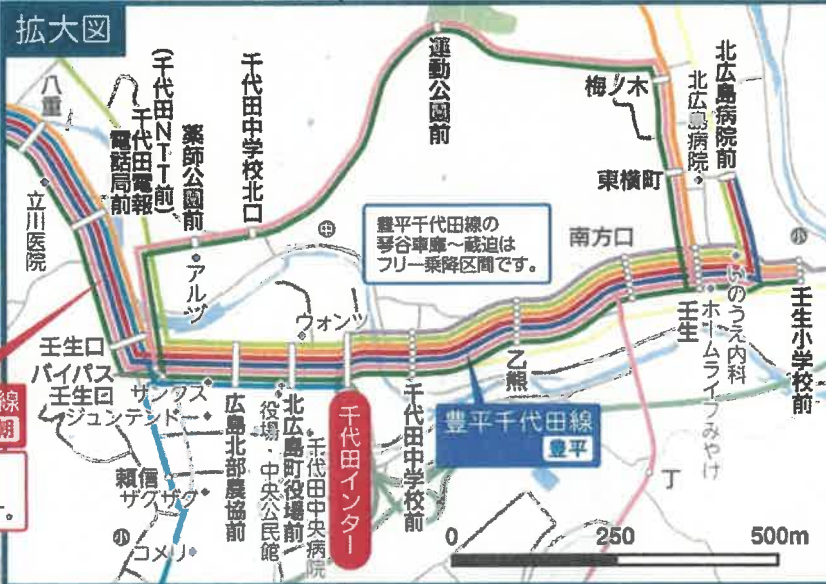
拡大図

八重

立川医院

(千代田NTT前)
千代田電報電話局前

薬師公園前

千代田中学校北口

運動公園前

梅ノ木

北広島病院

北広島病院前

東横町

豊平千代田線の
琴谷車庫～蔵迫は
フリー乗降区間です。

南方口

アルゾ

ウォンツ

壬生口

バイパス壬生口

サンクス

ジュンテンドー

広島北部農協前

役場・中央公民館

北広島町役場前

千代田中央病院

千代田インター

千代田中学校前

乙槇

豊平千代田線

豊平

壬生

ホームライフみやけ

いのうえ内科

壬生小学校前

頼信

ザグザグ

コメリ

線

0

250

500m